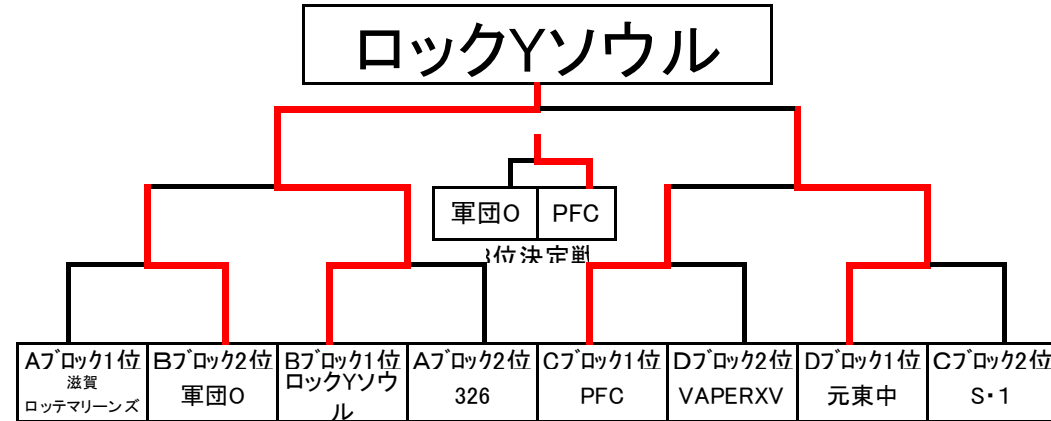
ロックYソウル

軍団O | PFC
3位決定戦

| Aブロック1位 | Bブロック2位 | Bブロック1位 | Aブロック2位 | Cブロック1位 | Dブロック2位 | Dブロック1位 | Cブロック2位 |
|---|---|---|---|---|---|---|---|
| 滋賀 ロッテマリーンズ | 軍団O | ロックYソウル | 326 | PFC | VAPERXV | 元東中 | S・1 |